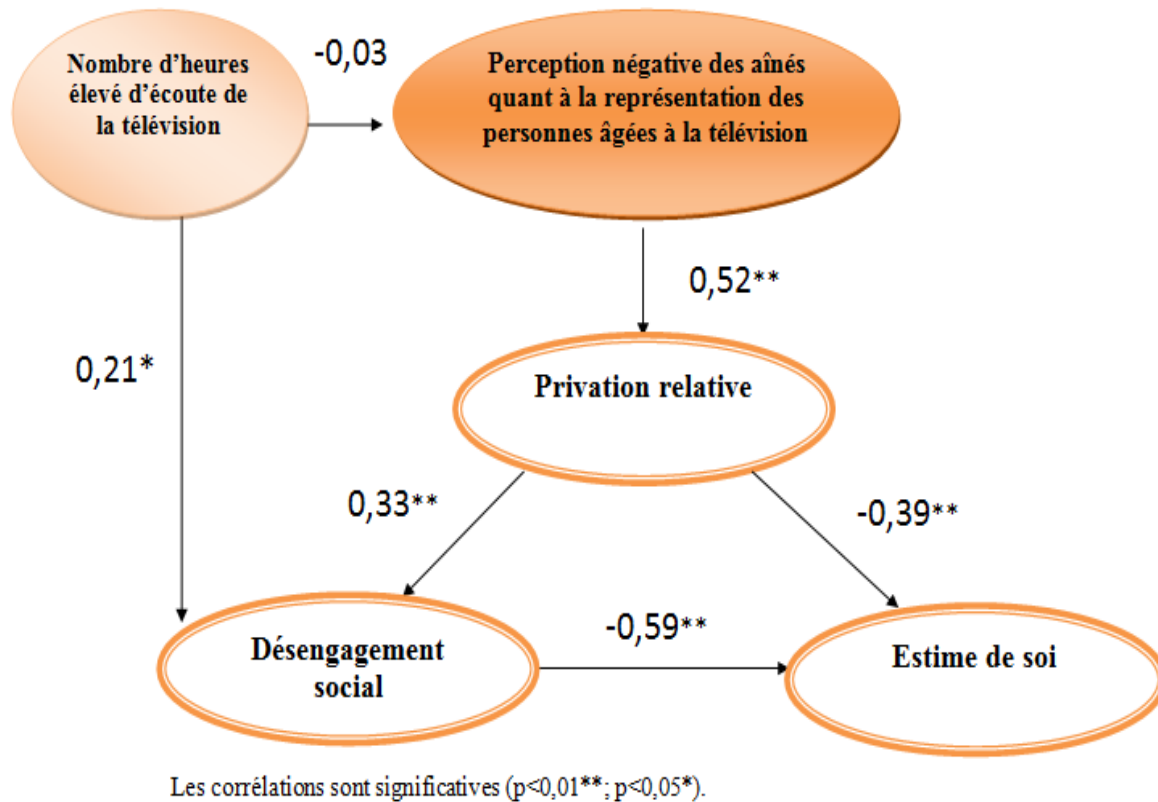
Nombre d'heures élevé d'écoute de la télévision

-0,03

Perception négative des aînés quant à la représentation des personnes âgées à la télévision

0,52**

0,21*

Privation relative

0,33**

-0,39**

Désengagement social

-0,59**

Estime de soi

Les corrélations sont significatives (p<0,01**; p<0,05*).